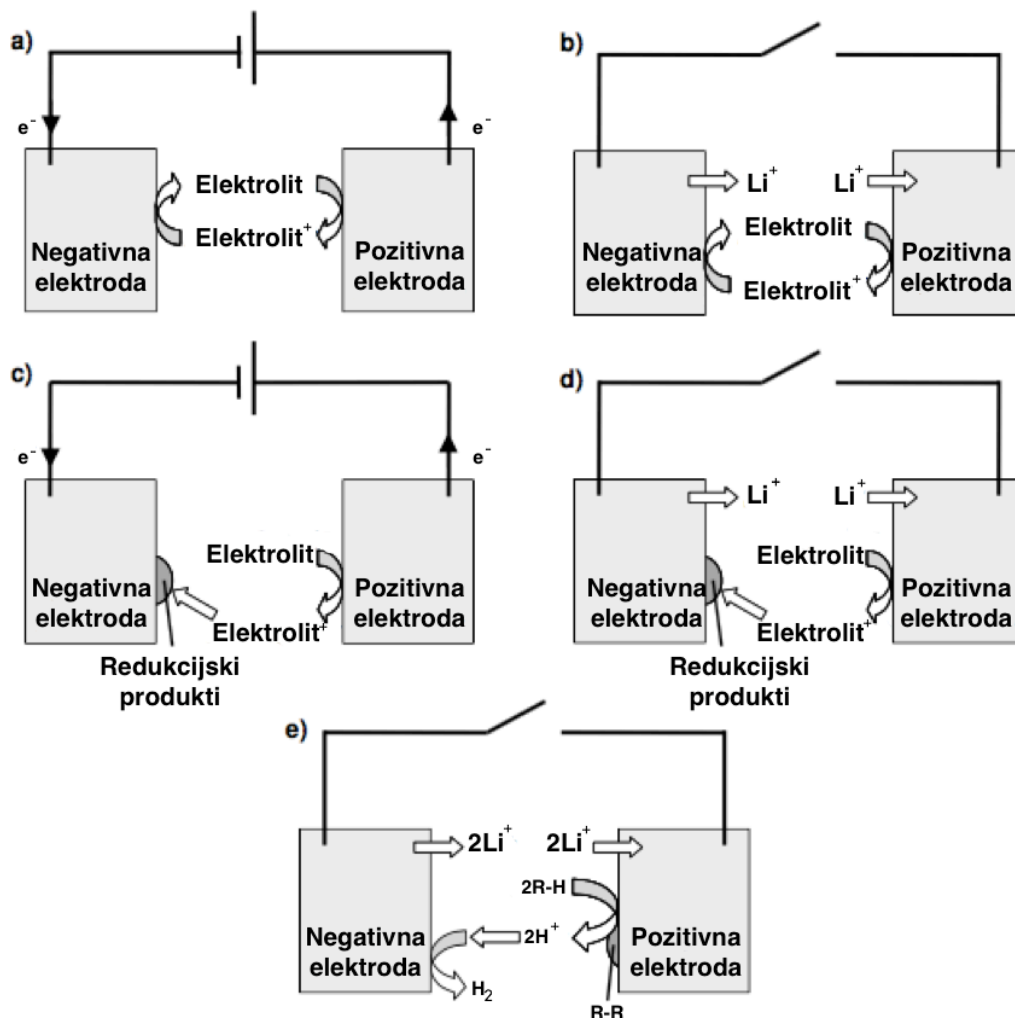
a)

$e^-$

$e^-$

Elektrolit

Elektrolit$^+$

Negativna elektroda

Pozitivna elektroda

b)

$Li^+$

$Li^+$

Elektrolit

Negativna elektroda

Elektrolit$^+$

Pozitivna elektroda

c)

$e^-$

$e^-$

Elektrolit

Negativna elektroda

Pozitivna elektroda

Elektrolit$^+$

Redukcijski produkti

d)

$Li^+$

$Li^+$

Elektrolit

Negativna elektroda

Pozitivna elektroda

Elektrolit$^+$

Redukcijski produkti

e)

$2Li^+$

$2Li^+$

2R-H

Negativna elektroda

$2H^+$

Pozitivna elektroda

$H_2$

R-R